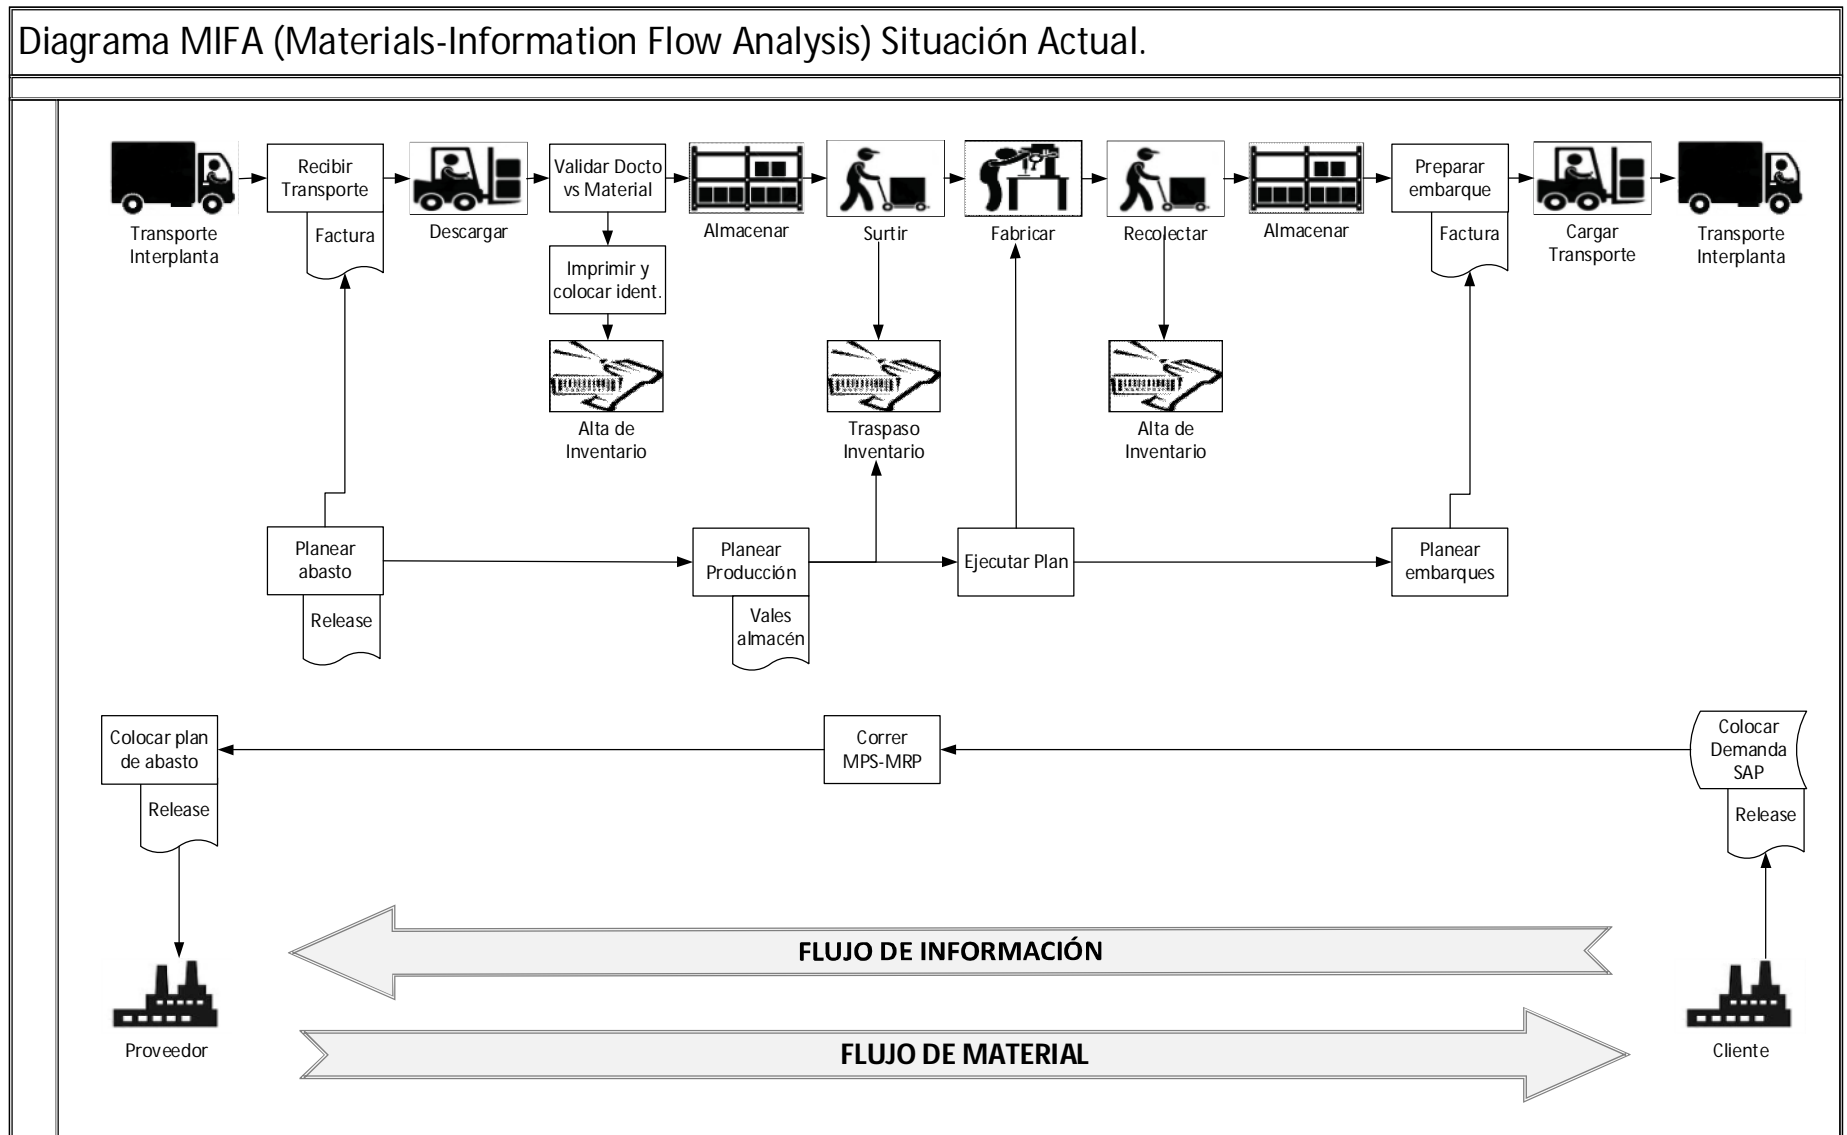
Diagrama MIFA (Materials-Information Flow Analysis) Situación Actual.

Transporte Interplanta

Recibir Transporte

Factura

Descargar

Validar Docto vs Material

Imprimir y colocar ident.

Alta de Inventario

Almacenar

Surtir

Traspaso Inventario

Fabricar

Recolectar

Alta de Inventario

Almacenar

Preparar embarque

Factura

Cargar Transporte

Transporte Interplanta

Planear abasto

Release

Planear Producción

Vales almacén

Ejecutar Plan

Planear embarques

Colocar plan de abasto

Release

Correr MPS-MRP

Colocar Demanda SAP

Release

FLUJO DE INFORMACIÓN

FLUJO DE MATERIAL

Proveedor

Cliente